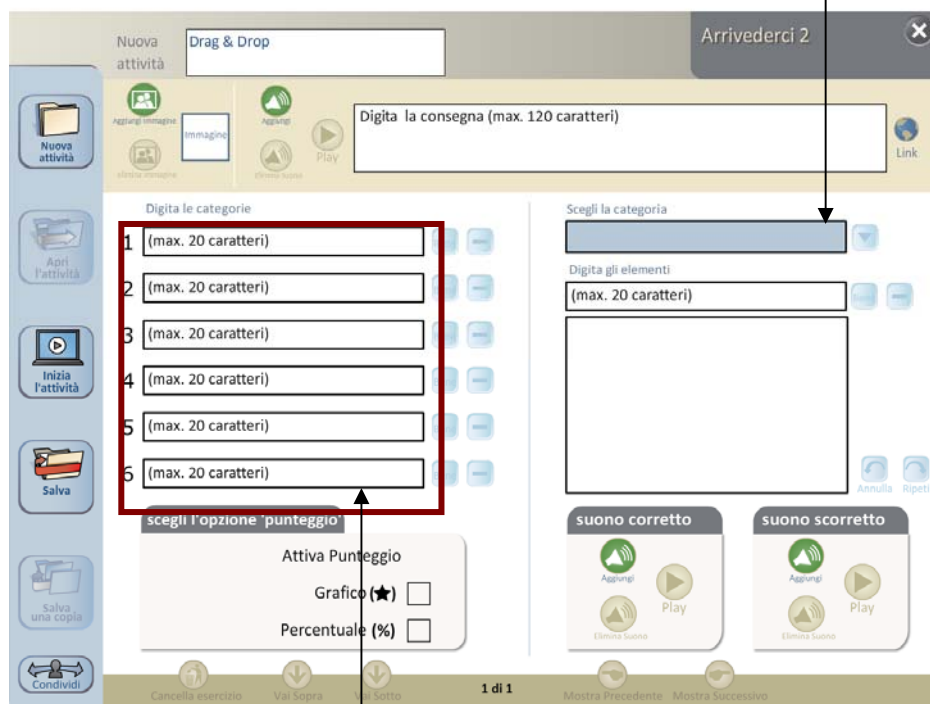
Nuova attività

Drag & Drop

Arrivederci 2

Aggiungi immagine

Immagine

Elimina immagine

Aggiungi

Elimina Suono

Play

Digita la consegna (max. 120 caratteri)

Link

Nuova attività

Apri l'attività

Inizia l'attività

Salva

Salva una copia

Condividi

Digita le categorie

1 (max. 20 caratteri)

2 (max. 20 caratteri)

3 (max. 20 caratteri)

4 (max. 20 caratteri)

5 (max. 20 caratteri)

6 (max. 20 caratteri)

Scegli la categoria

Digita gli elementi

(max. 20 caratteri)

Annulla

Ripeti

scegli l'opzione 'punteggio'

Attiva Punteggio

Grafico (★)

Percentuale (%)

suono corretto

Aggiungi

Play

Elimina Suono

suono scorretto

Aggiungi

Play

Elimina Suono

Cancella esercizio

Vai Sopra

Vai Sotto

1 di 1

Mostra Precedente

Mostra Successivo